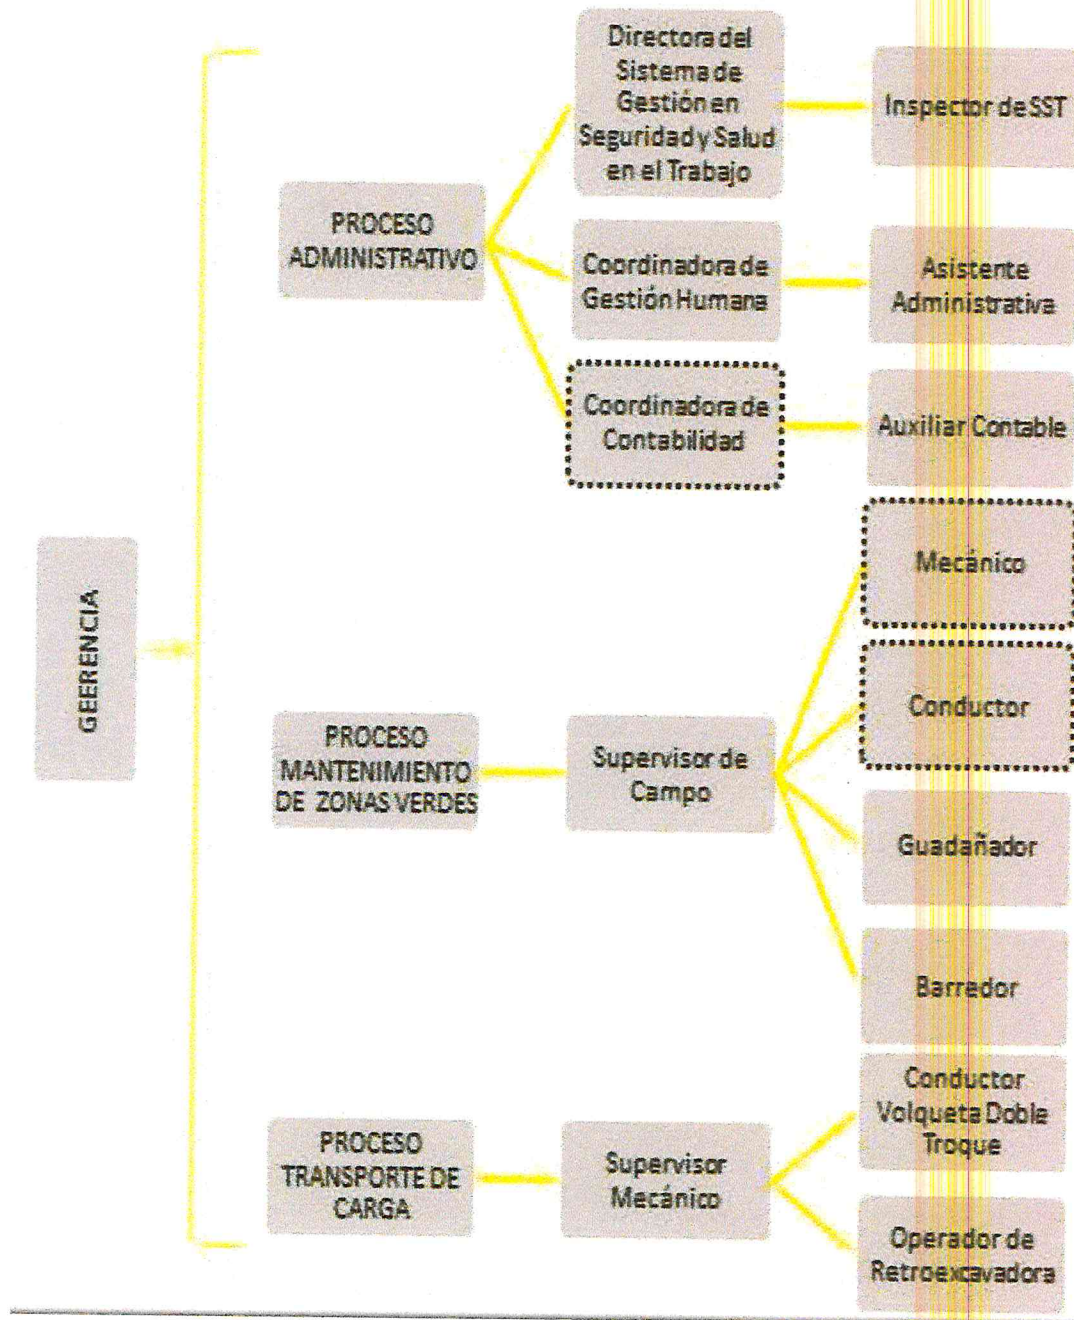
GEERENCIA

PROCESO ADMINISTRATIVO

Directora del Sistema de Gestión en Seguridad y Salud en el Trabajo

Inspector de SST

Coordinadora de Gestión Humana

Asistente Administrativa

Coordinadora de Contabilidad

Auxiliar Contable

PROCESO MANTENIMIENTO DE ZONAS VERDES

Supervisor de Campo

Mecánico

Conductor

Guadañador

Barredor

PROCESO TRANSPORTE DE CARGA

Supervisor Mecánico

Conductor Volqueta Doble Troque

Operador de Retroexcavadora